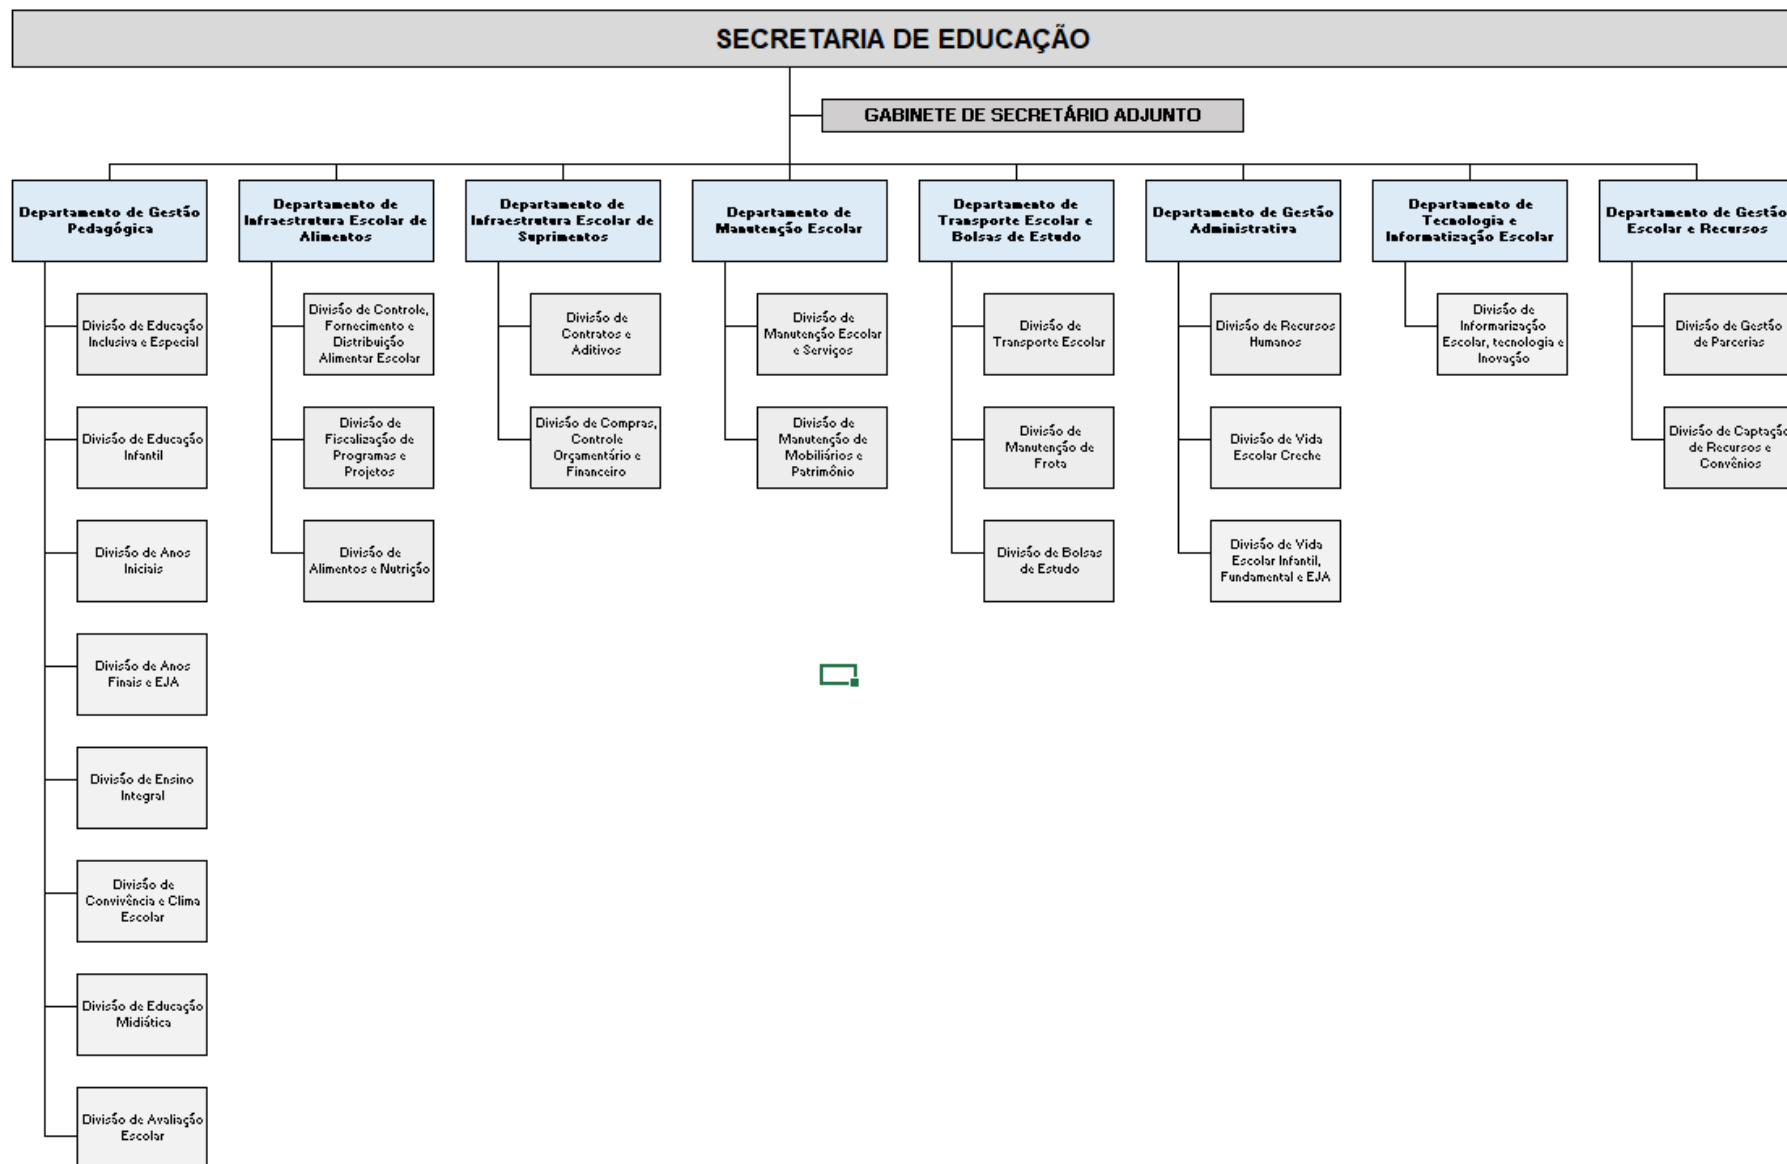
SECRETARIA DE EDUCAÇÃO

GABINETE DE SECRETÁRIO ADJUNTO

Departamento de Gestão Pedagógica

Divisão de Educação Inclusiva e Especial

Divisão de Educação Infantil

Divisão de Anos Iniciais

Divisão de Anos Finais e EJA

Divisão de Ensino Integral

Divisão de Convivência e Clima Escolar

Divisão de Educação Midiática

Divisão de Avaliação Escolar

Departamento de Infraestrutura Escolar de Alimentos

Divisão de Controle, Fornecimento e Distribuição Alimentar Escolar

Divisão de Fiscalização de Programas e Projetos

Divisão de Alimentos e Nutrição

Departamento de Infraestrutura Escolar de Suprimentos

Divisão de Contratos e Aditivos

Divisão de Compras, Controle Orçamentário e Financeiro

Departamento de Manutenção Escolar

Divisão de Manutenção Escolar e Serviços

Divisão de Manutenção de Mobiliários e Patrimônio

Departamento de Transporte Escolar e Bolsas de Estudo

Divisão de Transporte Escolar

Divisão de Manutenção de Frota

Divisão de Bolsas de Estudo

Departamento de Gestão Administrativa

Divisão de Recursos Humanos

Divisão de Vida Escolar Creche

Divisão de Vida Escolar Infantil, Fundamental e EJA

Departamento de Tecnologia e Informatização Escolar

Divisão de Informarização Escolar, tecnologia e Inovação

Departamento de Gestão Escolar e Recursos

Divisão de Gestão de Parcerias

Divisão de Captação de Recursos e Convênios